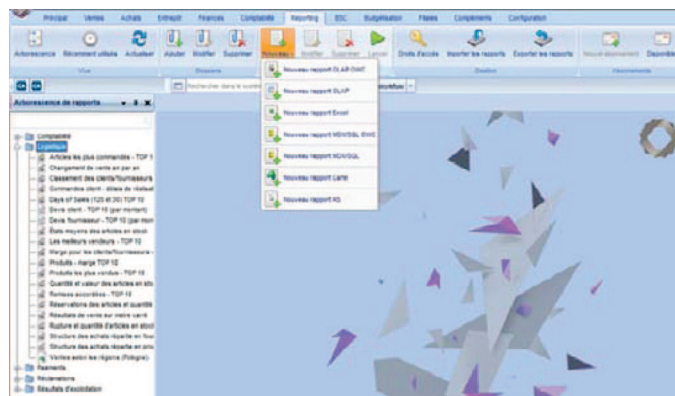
Principal Ventes Achats Entrepôt Finances Comptabilité Reporting EDC Budgétisation Flottes Compléments Configuration

Arborescence Récemment utilisés Actualiser Ajouter Modifier Supprimer Nouveau Modifier Supprimer Lancer Droits d'accès Importer les rapports Exporter les rapports Nouvel abonnement Désabonner

Vue Rapports Gestion Abonnements

Arborescence de rapports

Rechercher dans le sous-dossier

Nouveau rapport OLAP/Chart
Nouveau rapport OLAP
Nouveau rapport Excel
Nouveau rapport MDX/SQL Chart
Nouveau rapport MDX/SQL
Nouveau rapport Carte
Nouveau rapport KS

Comptabilité
Logistique
Articles les plus commandés - TOP 1
Changement de vente en par an
Classement des clients/fournisseurs
Commandes client - délais de réalisat
Days of Sales (120 et 30) TOP 10
Devis client - TOP 10 (par montant)
Devis fournisseur - TOP 10 (par mon
État moyens des articles en stock
Les meilleurs vendeurs - TOP 10
Marge pour les clients/fournisseurs
Produits - marge TOP 10
Produits les plus vendus - TOP 10
Quantité et valeur des articles en sto
Remises accordées - TOP 10
Réservations des articles et quantité
Résultats de vente sur mètre carré
Rupture et quantité d'articles en stock
Structure des achats répartie en fou
Structure des achats répartie en pro
Ventes selon les régions (Pologne)
Paiements
Réclamations
Résultats d'exploitation